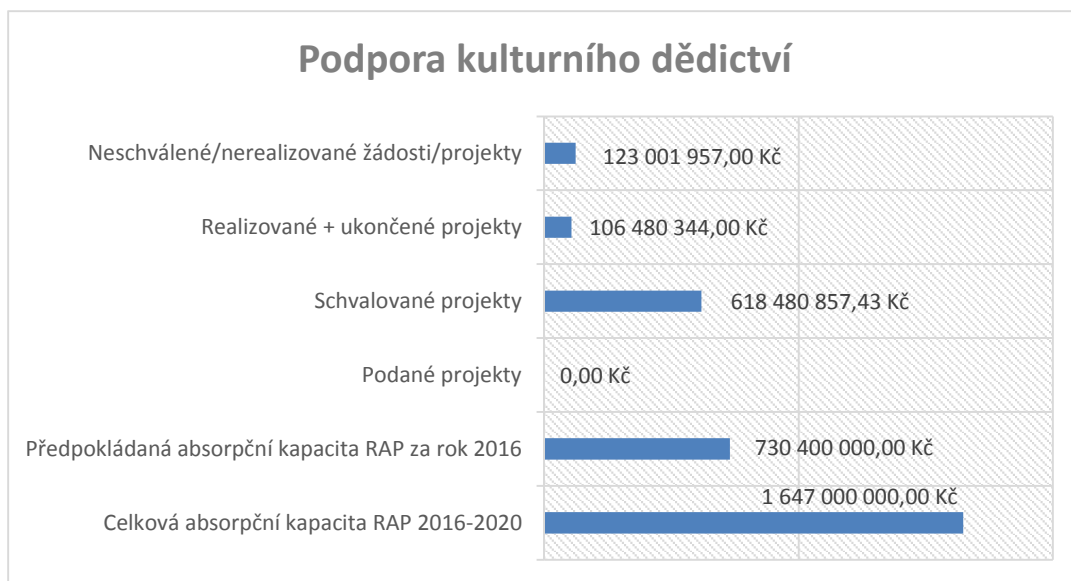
Podpora kulturního dědictví

Neschválené/nerealizované žádosti/projekty 123 001 957,00 Kč

Realizované + ukončené projekty 106 480 344,00 Kč

Schvalované projekty 618 480 857,43 Kč

Podané projekty 0,00 Kč

Předpokládaná absorpční kapacita RAP za rok 2016 730 400 000,00 Kč

Celková absorpční kapacita RAP 2016-2020 1 647 000 000,00 Kč